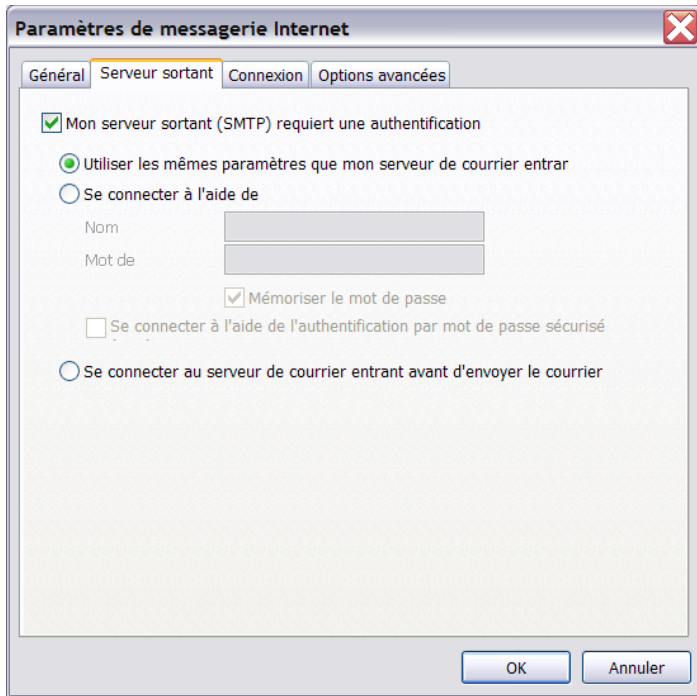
Paramètres de messagerie Internet

Général | Serveur sortant | Connexion | Options avancées

Mon serveur sortant (SMTP) requiert une authentification

Utiliser les mêmes paramètres que mon serveur de courrier entrar

Se connecter à l'aide de

Nom

Mot de

Mémoriser le mot de passe

Se connecter à l'aide de l'authentification par mot de passe sécurisé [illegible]

Se connecter au serveur de courrier entrant avant d'envoyer le courrier

OK

Annuler